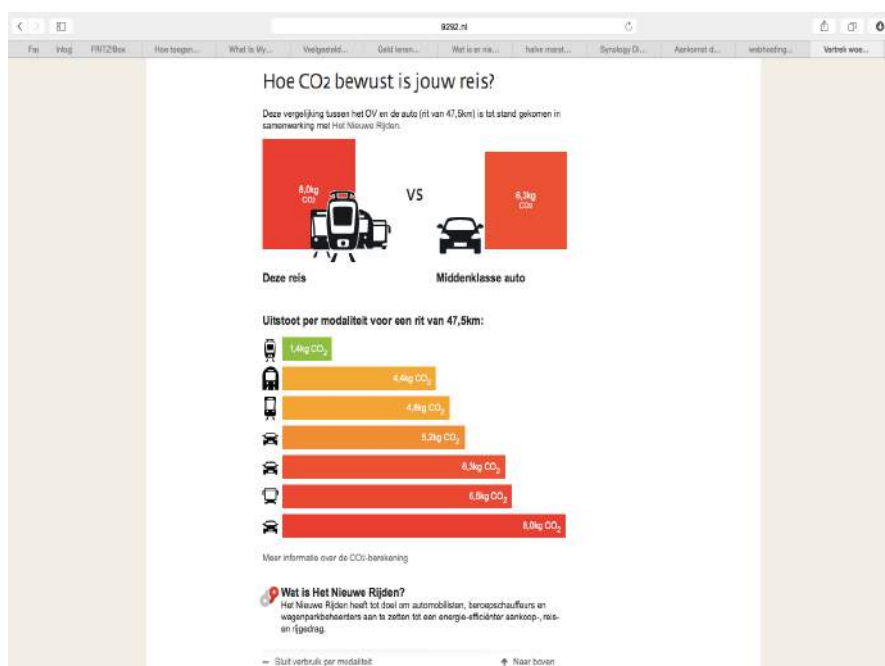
9292.nl

Fav Inlog FRITZ!Box Hoe toegen... What Is My... Veelgesteld... Geld lenen... Wat is er nie... halve marat... Synology Di... Aankomst d... webhosting... Vertrek woe...

Hoe CO2 bewust is jouw reis?

Deze vergelijking tussen het OV en de auto (rit van 47,5km) is tot stand gekomen in samenwerking met Het Nieuwe Rijden.

8,0kg CO2

VS

6,3kg CO2

Deze reis

Middenklasse auto

Uitstoot per modaliteit voor een rit van 47,5km:

1,4kg $CO_2$

4,4kg $CO_2$

4,6kg $CO_2$

5,2kg $CO_2$

6,3kg $CO_2$

6,6kg $CO_2$

8,0kg $CO_2$

Meer informatie over de CO2-berekening

Wat is Het Nieuwe Rijden?

Het Nieuwe Rijden heeft tot doel om automobilisten, beroepschauffeurs en wagenparkbeheerders aan te zetten tot een energie-efficiënter aankoop-, reis- en rijgedrag.

Sluit verbruik per modaliteit

Naar boven